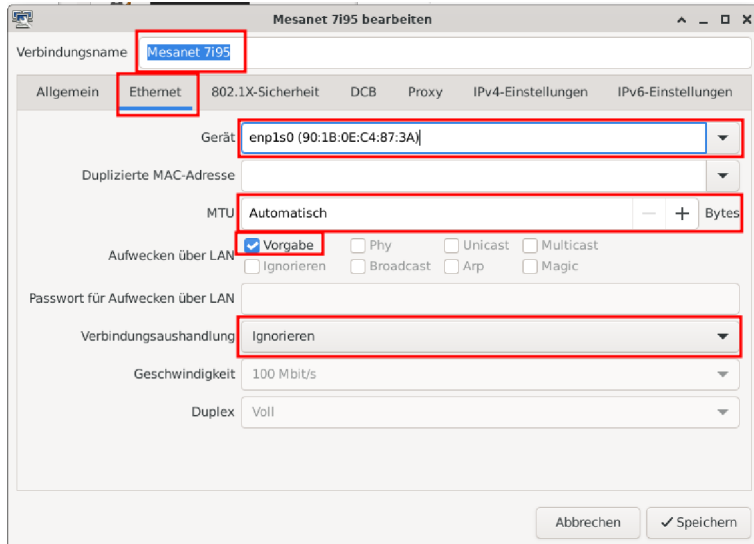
Mesanet 7i95 bearbeiten

Verbindungsname Mesanet 7i95

Allgemein | Ethernet | 802.1X-Sicherheit | DCB | Proxy | IPv4-Einstellungen | IPv6-Einstellungen

Gerät enp1s0 (90:1B:0E:C4:87:3A)

Duplizierte MAC-Adresse

MTU Automatisch — + Bytes

Aufwecken über LAN
Vorgabe Phy Unicast Multicast
Ignorieren Broadcast Arp Magic

Passwort für Aufwecken über LAN

Verbindungsaushandlung Ignorieren

Geschwindigkeit 100 Mbit/s

Duplex Voll

Abbrechen ✓ Speichern